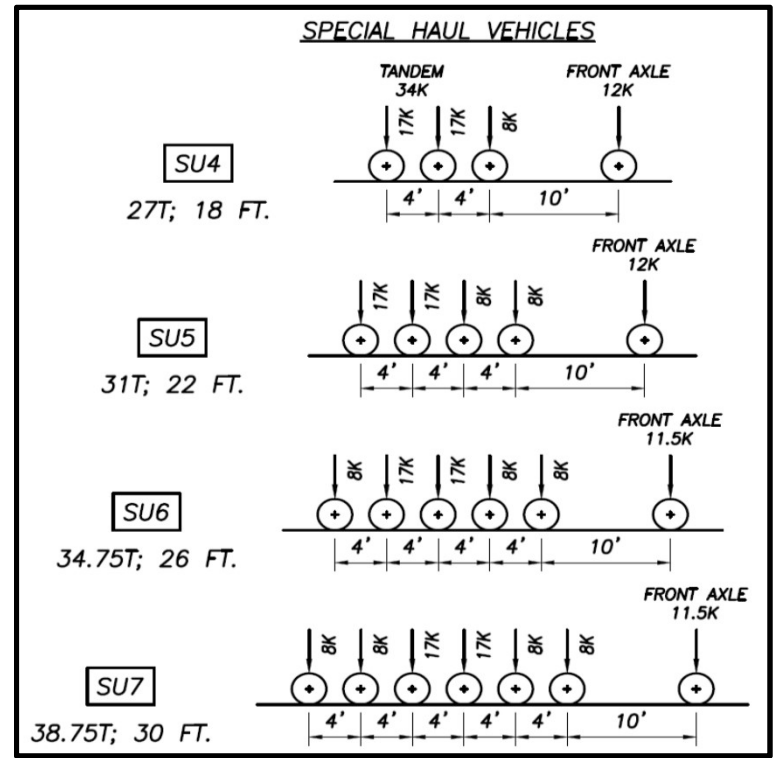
SPECIAL HAUL VEHICLES

TANDEM
34K

FRONT AXLE
12K

17K 17K 8K

SU4
27T; 18 FT.

4' 4' 10'

FRONT AXLE
12K

17K 17K 8K 8K

SU5
31T; 22 FT.

4' 4' 4' 10'

FRONT AXLE
11.5K

8K 17K 17K 8K 8K

SU6
34.75T; 26 FT.

4' 4' 4' 4' 10'

FRONT AXLE
11.5K

8K 8K 17K 17K 8K 8K

SU7
38.75T; 30 FT.

4' 4' 4' 4' 4' 10'